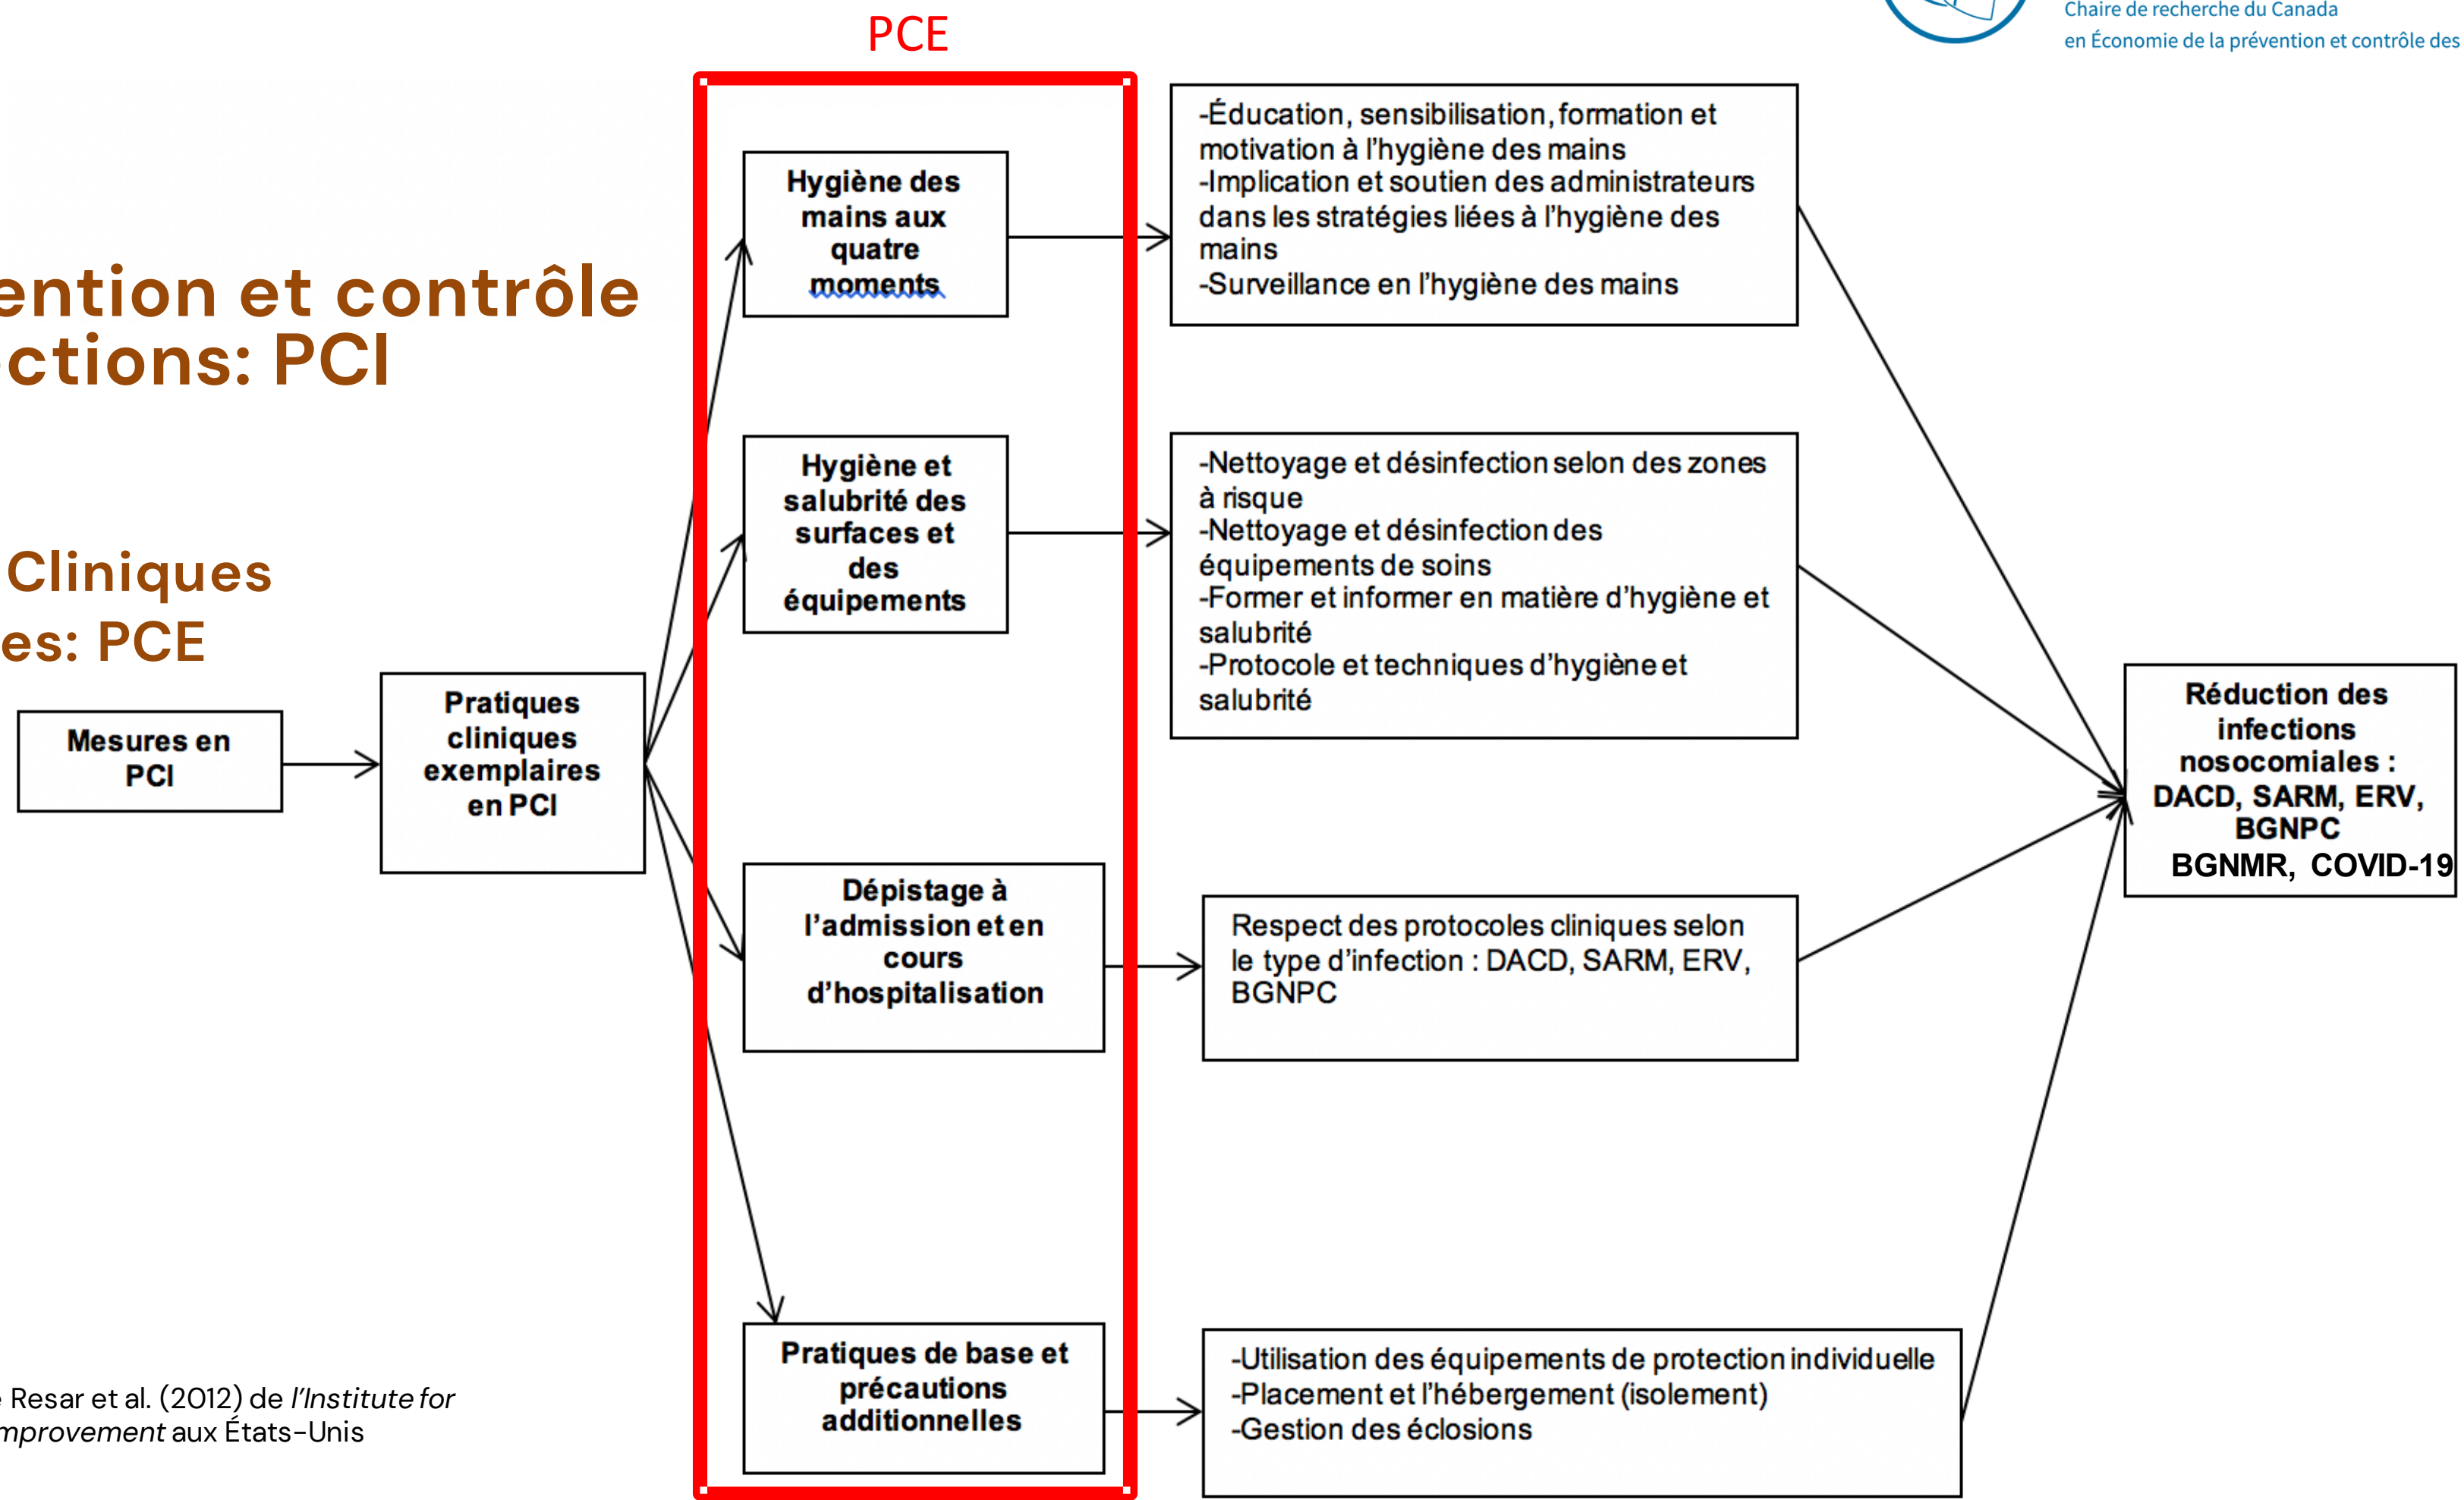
Chaire de recherche du Canada
en Économie de la prévention et contrôle des

PCE

ention et contrôle
ctions: PCI

Cliniques
es: PCE

Mesures en PCI

Pratiques cliniques exemplaires en PCI

Hygiène des mains aux quatre moments

-Éducation, sensibilisation, formation et motivation à l'hygiène des mains
-Implication et soutien des administrateurs dans les stratégies liées à l'hygiène des mains
-Surveillance en l'hygiène des mains

Hygiène et salubrité des surfaces et des équipements

-Nettoyage et désinfection selon des zones à risque
-Nettoyage et désinfection des équipements de soins
-Former et informer en matière d'hygiène et salubrité
-Protocole et techniques d'hygiène et salubrité

Dépistage à l'admission et en cours d'hospitalisation

Respect des protocoles cliniques selon le type d'infection : DACD, SARM, ERV, BGNPC

Pratiques de base et précautions additionnelles

-Utilisation des équipements de protection individuelle
-Placement et l'hébergement (isolement)
-Gestion des éclosions

Réduction des infections nosocomiales : DACD, SARM, ERV, BGNPC BGNMR, COVID-19

Resar et al. (2012) de l'Institute for mprovement aux États-Unis